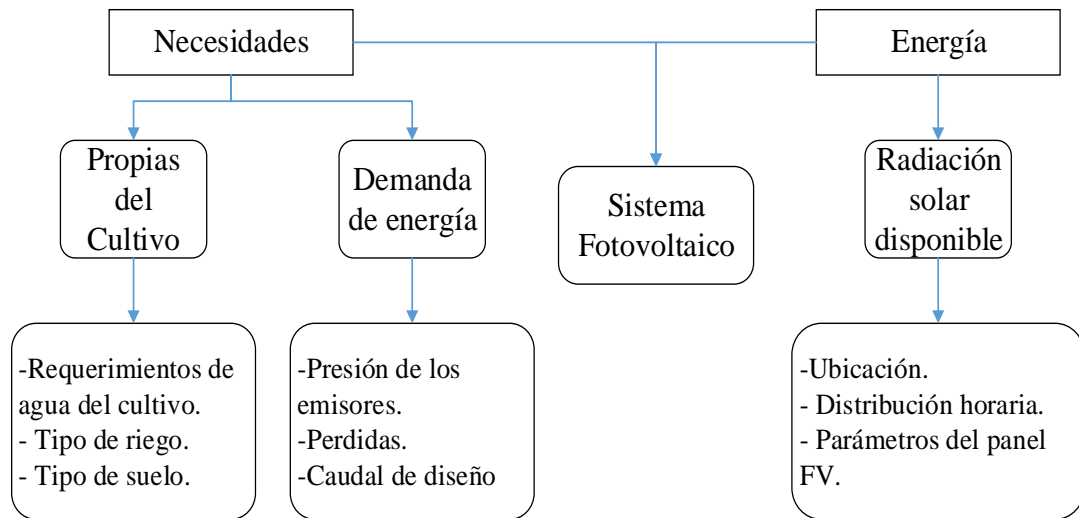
Necesidades

Energía

Propias del Cultivo

Demanda de energía

Sistema Fotovoltaico

Radiación solar disponible

-Requerimientos de agua del cultivo.
- Tipo de riego.
- Tipo de suelo.

-Presión de los emisores.
-Perdidas.
-Caudal de diseño

-Ubicación.
- Distribución horaria.
- Parámetros del panel FV.